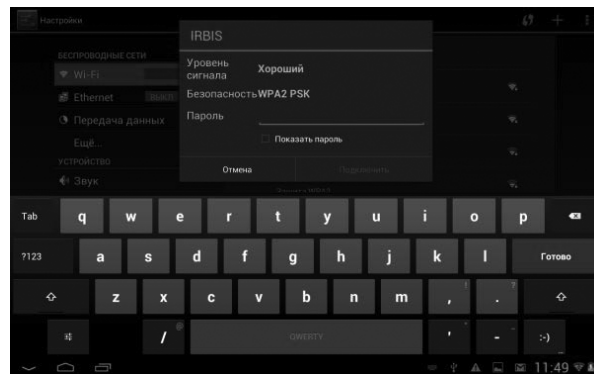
Настройки

БЕСПРОВОДНЫЕ СЕТИ
Wi-Fi
Ethernet
Передача данных
Ещё...
УСТРОЙСТВО
Звук

IRBIS
Уровень сигнала Хороший
Безопасность WPA2 PSK
Пароль
Показать пароль
Отмена Подключить

Tab q w e r t y u i o p
?123 a s d f g h j k l Готово
z x c v b n m , .
/ QWERTY ' - :-)

11:49